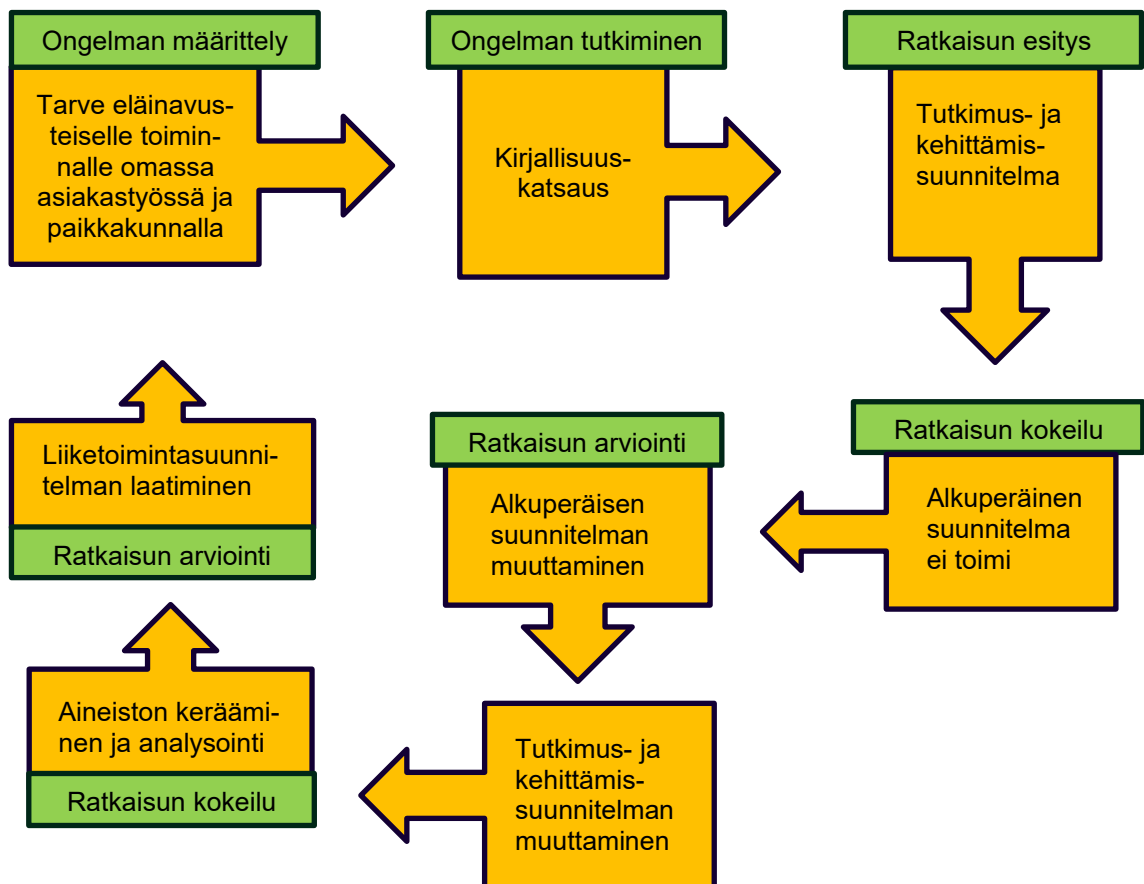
Ongelman määrittely

Tarve eläinavusteiselle toiminnalle omassa asiakastyössä ja paikkakunnalla

Ongelman tutkiminen

Kirjallisuuskatsaus

Ratkaisun esitys

Tutkimus- ja kehittämissuunnitelma

Ratkaisun kokeilu

Alkuperäinen suunnitelma ei toimi

Ratkaisun arviointi

Alkuperäisen suunnitelman muuttaminen

Tutkimus- ja kehittämissuunnitelman muuttaminen

Aineiston kerääminen ja analysointi

Ratkaisun kokeilu

Liiketoimintasuunnitelman laatiminen

Ratkaisun arviointi